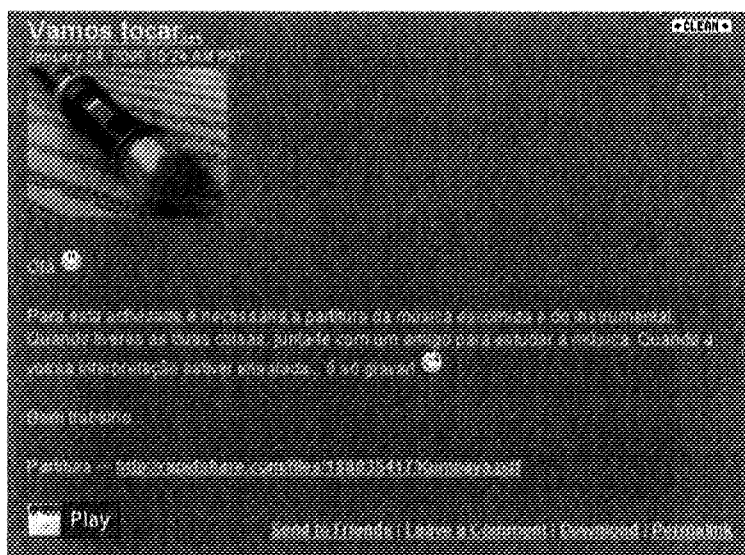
Vamos tosar...
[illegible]

CLEAN

Olá

Para esta actividade é necessária a partitura da música escolhida e do instrumental. Quando tiveres as duas coisas, junta-te com um amigo para ensaiar a música. Quando a vossa interpretação estiver afinada... é só gravar!

Bom trabalho.

Partitura — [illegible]

Play

Send to Friends | Leave a Comment | Download | Permalink